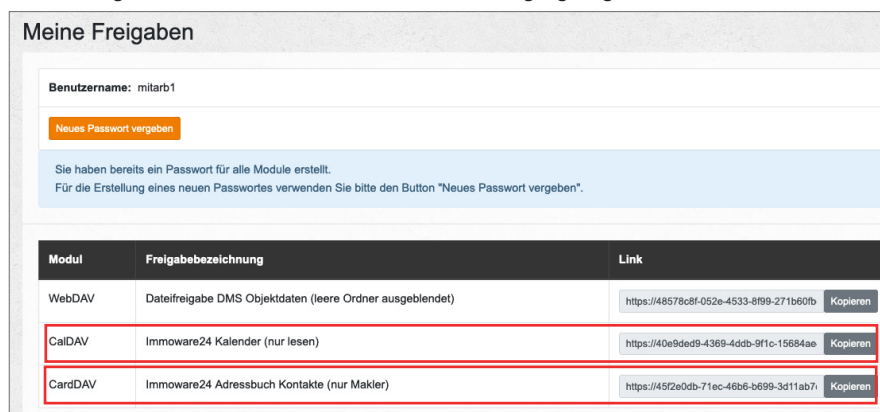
Meine Freigaben

Benutzername: mitarb1

Neues Passwort vergeben

Sie haben bereits ein Passwort für alle Module erstellt.
Für die Erstellung eines neuen Passwortes verwenden Sie bitte den Button "Neues Passwort vergeben".

| Modul | Freigabebezeichnung | Link |
|---|---|---|
| WebDAV | Dateifreigabe DMS Objektdaten (leere Ordner ausgeblendet) | https://48578c8f-052e-4533-8f99-271b60fb Kopieren |
| CalDAV | Immoware24 Kalender (nur lesen) | https://40e9ded9-4369-4ddb-9f1c-15684ae Kopieren |
| CardDAV | Immoware24 Adressbuch Kontakte (nur Makler) | https://45f2e0db-71ec-46b6-b699-3d11ab7 Kopieren |